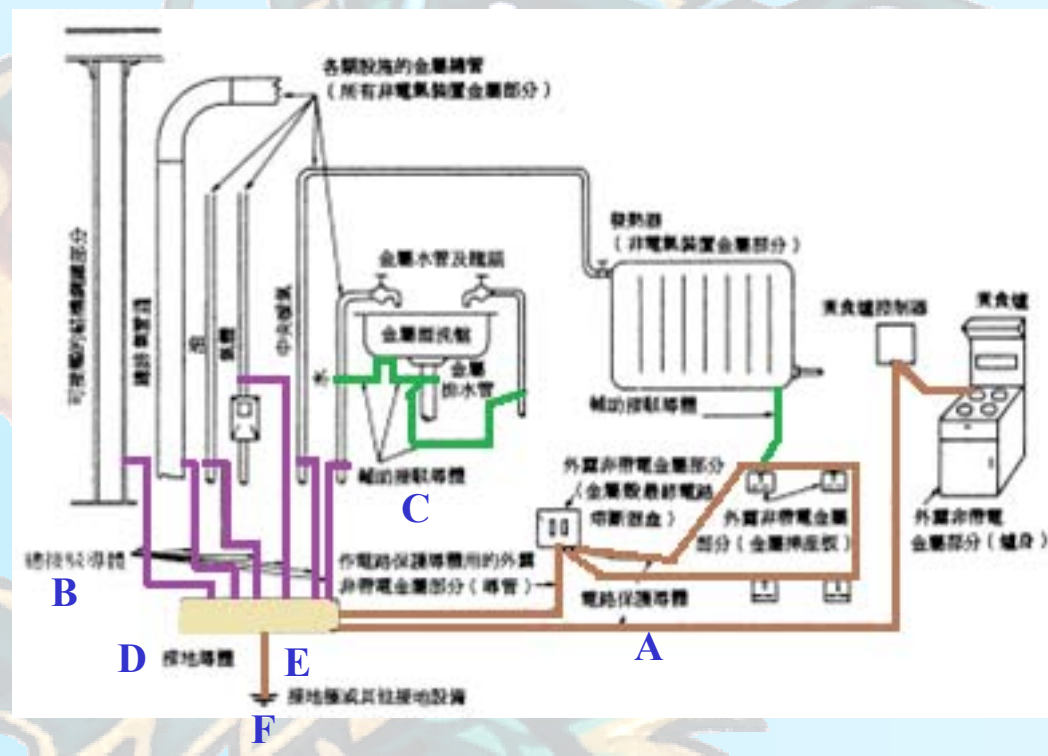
各類設施的金屬導管
（所有非電氣裝置金屬部分）

可接觸的結構鋼部分

總接駁導體

B

煤氣管道

水管

中央暖氣

金屬水管及龍頭

金屬洗滌盆

金屬排水管

輔助接駁導體

C

散熱器
（非電氣裝置金屬部分）

輔助接駁導體

外露帶電金屬部分
（金屬製表板電路切斷器盒）

外露非帶電金屬部分（金屬插座板）

煮食爐控制器

煮食爐

外露非帶電金屬部分（爐身）

作電路保護導體用的外露非帶電金屬部分（導管）

電路保護導體

A

D

接地導體

E

接地極或其他接地設備

F